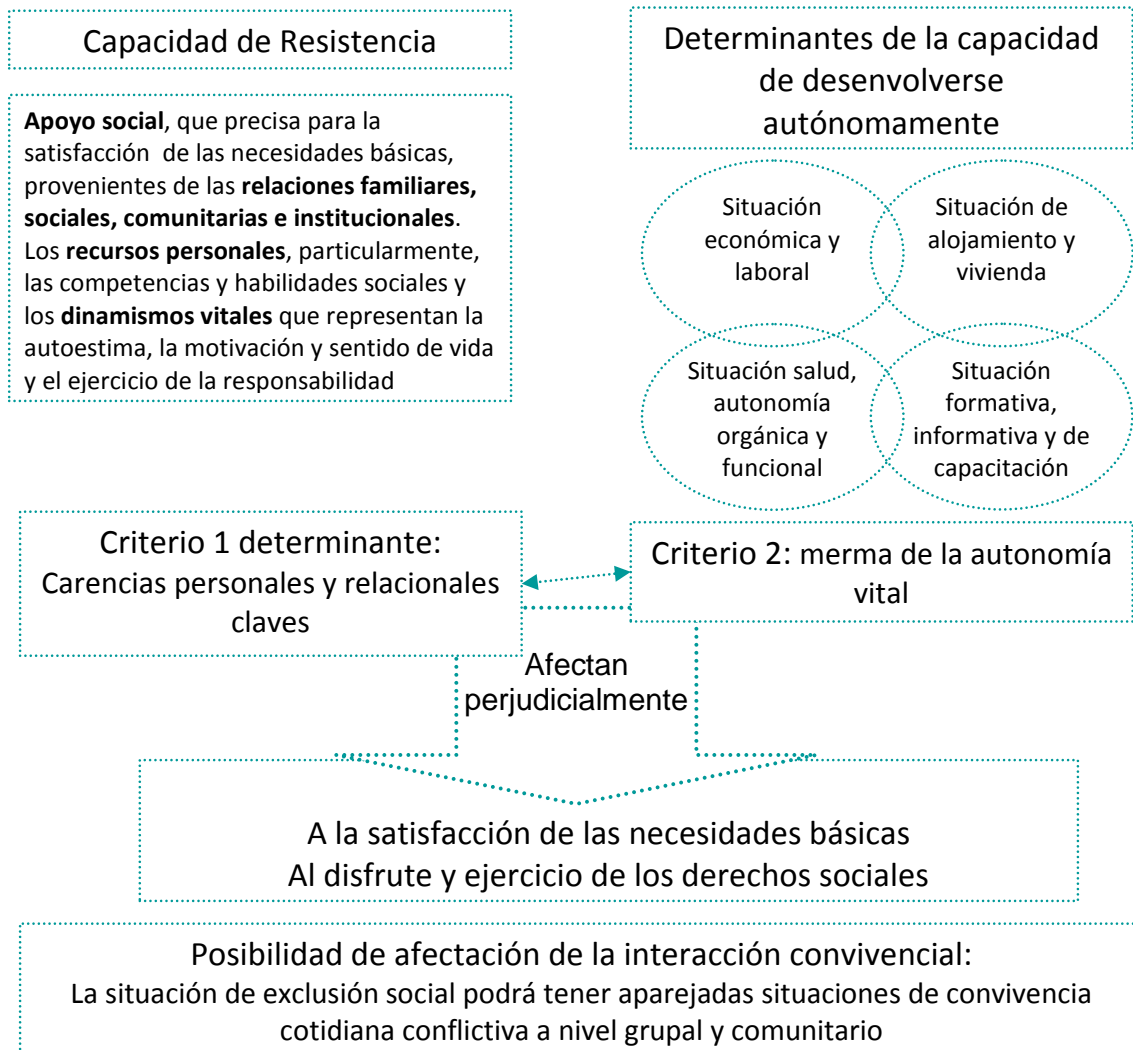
Capacidad de Resistencia

Determinantes de la capacidad de desenvolverse autónomamente

**Apoyo social**, que precisa para la satisfacción de las necesidades básicas, provenientes de las **relaciones familiares, sociales, comunitarias e institucionales**. Los **recursos personales**, particularmente, las competencias y habilidades sociales y los **dinamismos vitales** que representan la autoestima, la motivación y sentido de vida y el ejercicio de la responsabilidad

Situación económica y laboral

Situación de alojamiento y vivienda

Situación salud, autonomía orgánica y funcional

Situación formativa, informativa y de capacitación

Criterio 1 determinante: Carencias personales y relacionales claves

Criterio 2: merma de la autonomía vital

Afectan perjudicialmente

A la satisfacción de las necesidades básicas
Al disfrute y ejercicio de los derechos sociales

Posibilidad de afectación de la interacción convivencial:
La situación de exclusión social podrá tener aparejadas situaciones de convivencia cotidiana conflictiva a nivel grupal y comunitario